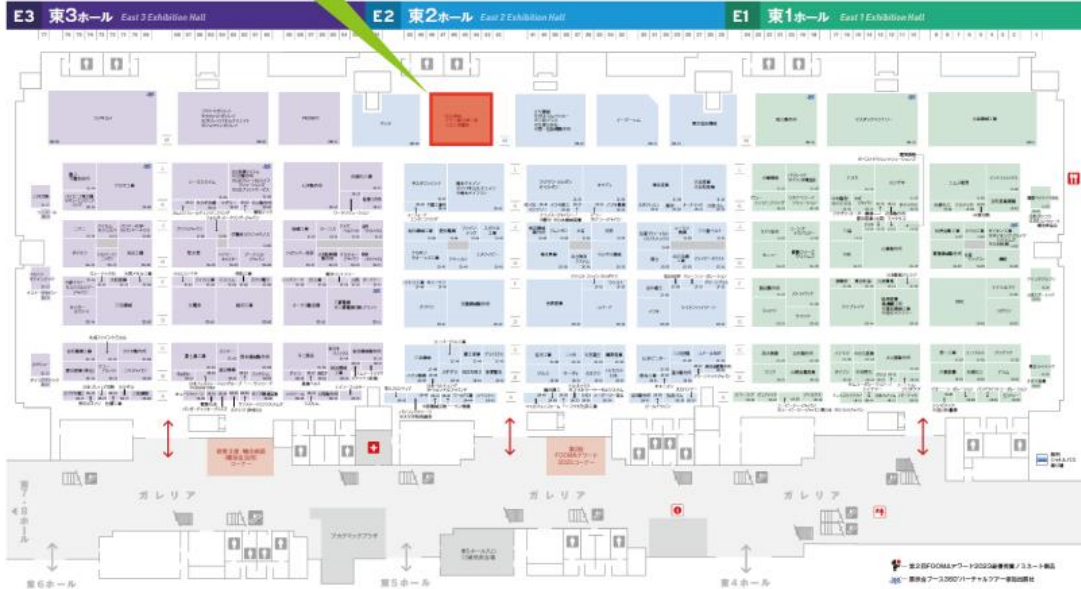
E3 東3ホール East 3 Exhibition Hall

E2 東2ホール East 2 Exhibition Hall

E1 東1ホール East 1 Exhibition Hall

ガレリア

ガレリア

ガレリア

東7・8ホール

東6ホール

東5ホール

東4ホール

アカデミックプラザ

第2回FOOMAアワード2020コーナー

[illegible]

第2回FOOMAアワード2020最優秀賞／ミネート商品

展示会ブース360°バーチャルツアー参加出展社